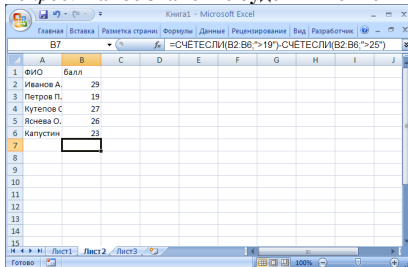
Книга1 - Microsoft Excel

Главная | Вставка | Разметка страни | Формулы | Данные | Рецензирование | Вид | Разработчик

B7 | $f_x$ | =СЧЁТЕСЛИ(B2:B6;">19")-СЧЁТЕСЛИ(B2:B6;">25")

| | A | B | C | D | E | F | G | H | I | J |
|---|---|---|---|---|---|---|---|---|---|---|
| 1 | ФИО | балл | | | | | | | | |
| 2 | Иванов А. | 29 | | | | | | | | |
| 3 | Петров П. | 19 | | | | | | | | |
| 4 | Кутепов С | 27 | | | | | | | | |
| 5 | Яснева О. | 26 | | | | | | | | |
| 6 | Капустин | 23 | | | | | | | | |
| 7 | | | | | | | | | | |
| 8 | | | | | | | | | | |
| 9 | | | | | | | | | | |
| 10 | | | | | | | | | | |
| 11 | | | | | | | | | | |
| 12 | | | | | | | | | | |
| 13 | | | | | | | | | | |
| 14 | | | | | | | | | | |
| 15 | | | | | | | | | | |

Лист1 | Лист2 | Лист3

Готово | 100%